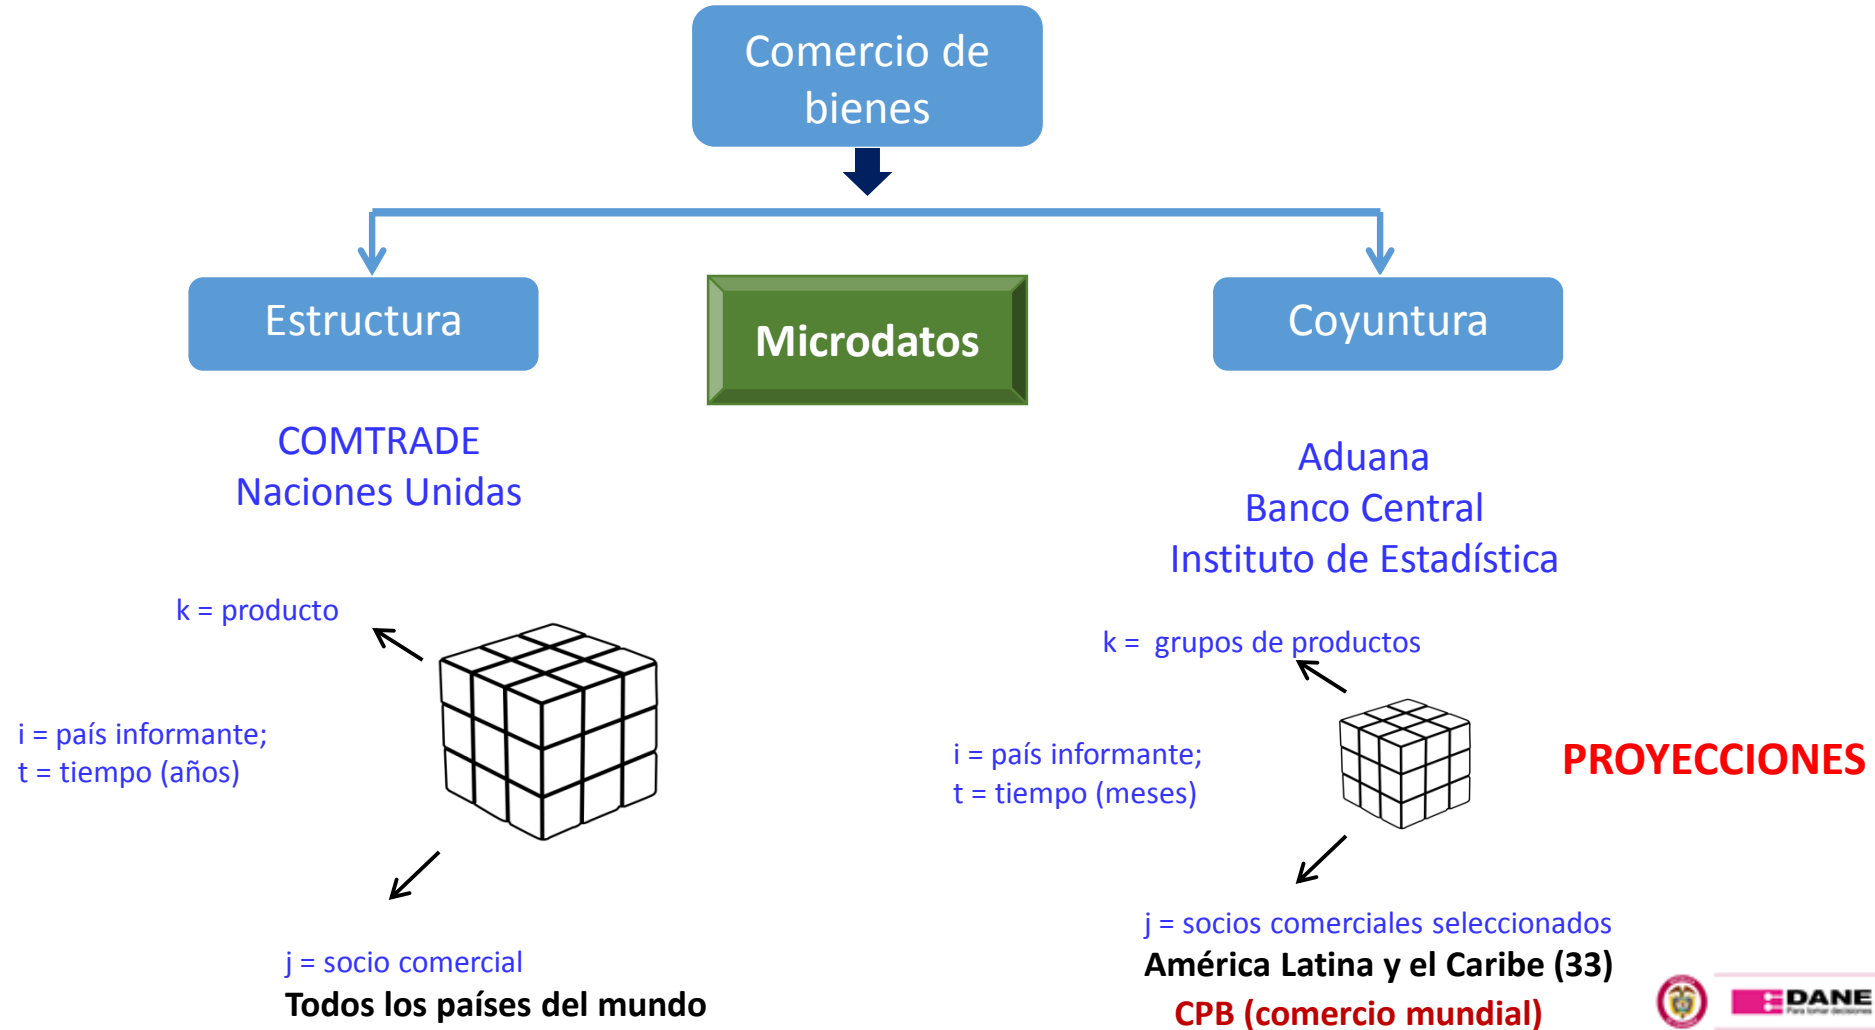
Comercio de bienes

Estructura

Microdatos

Coyuntura

COMTRADE
Naciones Unidas

Aduana
Banco Central
Instituto de Estadística

k = producto

i = país informante;
t = tiempo (años)

j = socio comercial
Todos los países del mundo

k = grupos de productos

i = país informante;
t = tiempo (meses)

PROYECCIONES

j = socios comerciales seleccionados
América Latina y el Caribe (33)
CPB (comercio mundial)

DANE